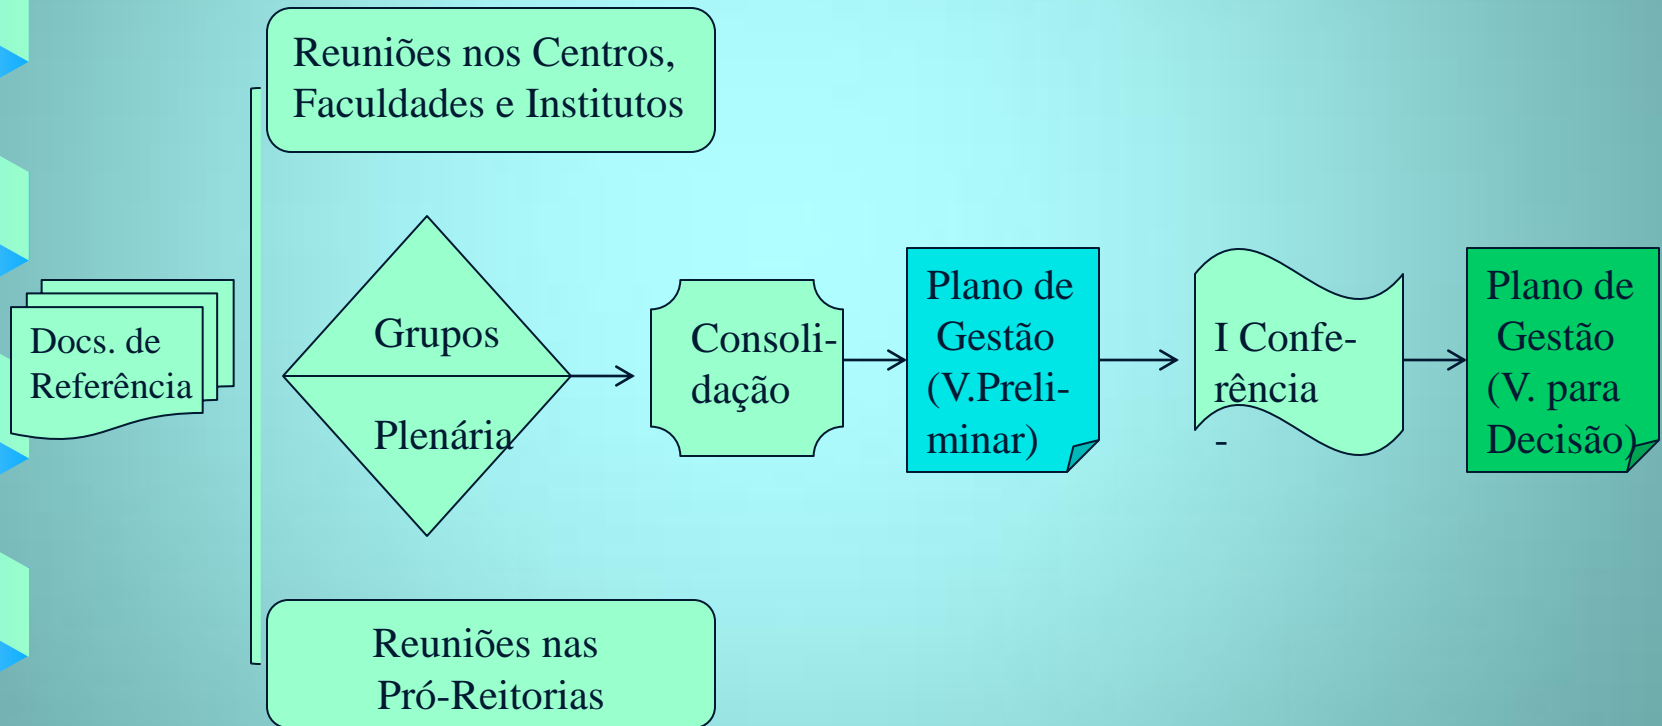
Reuniões nos Centros, Faculdades e Institutos

Docs. de Referência

Grupos

Plenária

Consolidação

Plano de Gestão (V.Preliminar)

I Conferência
-

Plano de Gestão (V. para Decisão)

Reuniões nas Pró-Reitorias